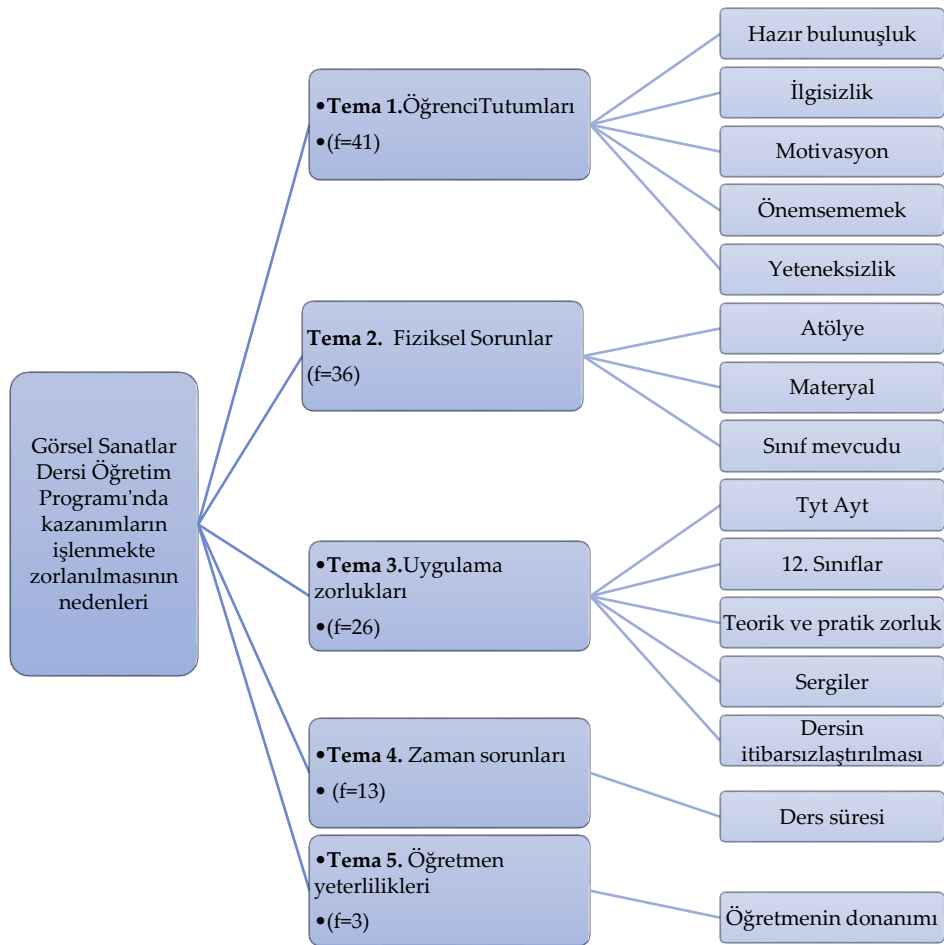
Görsel Sanatlar Dersi Öğretim Programı'nda kazanımların işlenmekte zorlanılmasının nedenleri

•**Tema 1.**ÖğrenciTutumları
•(f=41)

Hazır bulunuşluk
İlgisizlik
Motivasyon
Önemsememek
Yeteneksizlik

**Tema 2.** Fiziksel Sorunlar
(f=36)

Atölye
Materyal
Sınıf mevcudu

•**Tema 3.**Uygulama zorlukları
•(f=26)

Tyt Ayt
12. Sınıflar
Teorik ve pratik zorluk
Sergiler
Dersin itibarsızlaştırılması

•**Tema 4.** Zaman sorunları
• (f=13)

Ders süresi

•**Tema 5.** Öğretmen yeterlilikleri
•(f=3)

Öğretmenin donanımı